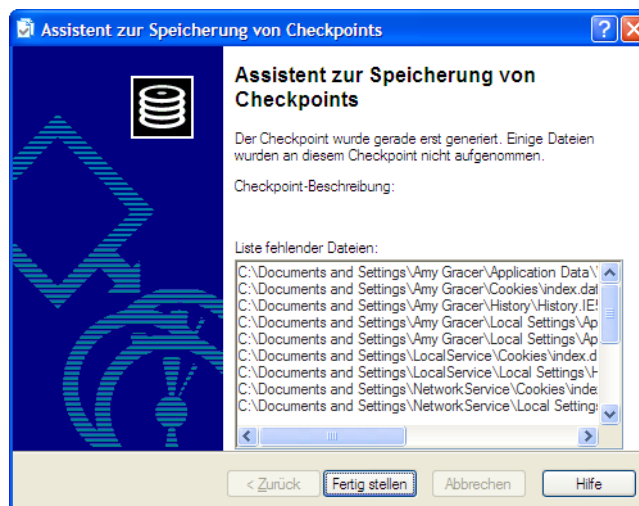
Assistent zur Speicherung von Checkpoints

Assistent zur Speicherung von Checkpoints

Der Checkpoint wurde gerade erst generiert. Einige Dateien wurden an diesem Checkpoint nicht aufgenommen.

Checkpoint-Beschreibung:

Liste fehlender Dateien:

C:\Documents and Settings\Amy Gracer\Application Data\
C:\Documents and Settings\Amy Gracer\Cookies\index.dat
C:\Documents and Settings\Amy Gracer\History\History.IE
C:\Documents and Settings\Amy Gracer\Local Settings\Ap
C:\Documents and Settings\Amy Gracer\Local Settings\Ap
C:\Documents and Settings\LocalService\Cookies\index.d
C:\Documents and Settings\LocalService\Local Settings\
C:\Documents and Settings\NetworkService\Cookies\inde
C:\Documents and Settings\NetworkService\Local Setting

< Zurück | Fertig stellen | Abbrechen | Hilfe